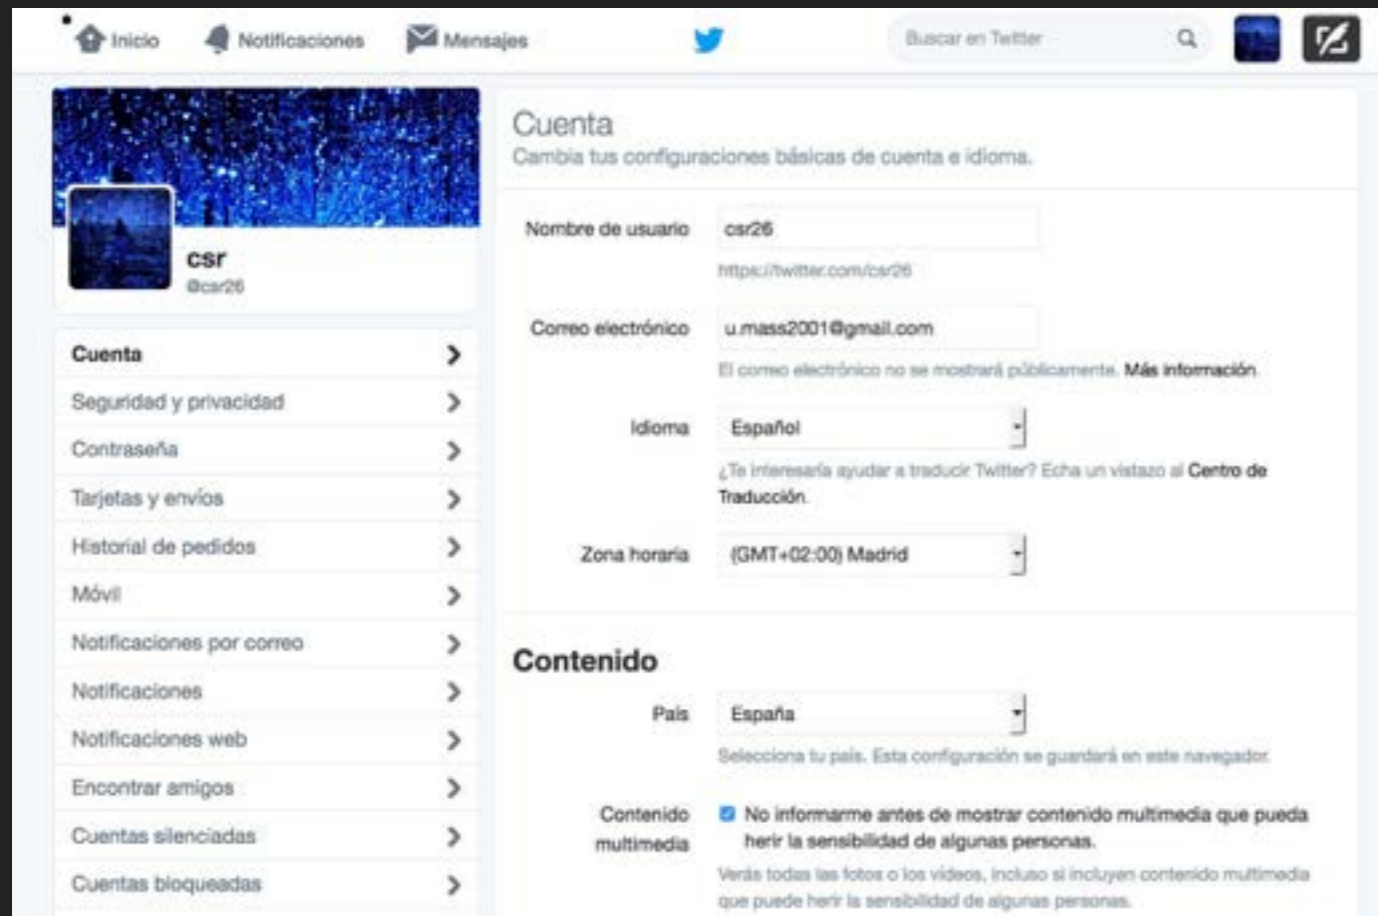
Inicio Notificaciones Mensajes

Buscar en Twitter

csr
@csr26

Cuenta
Seguridad y privacidad
Contraseña
Tarjetas y envíos
Historial de pedidos
Móvil
Notificaciones por correo
Notificaciones
Notificaciones web
Encontrar amigos
Cuentas silenciadas
Cuentas bloqueadas

Cuenta
Cambia tus configuraciones básicas de cuenta e idioma.

Nombre de usuario csr26
https://twitter.com/csr26

Correo electrónico u.mass2001@gmail.com
El correo electrónico no se mostrará públicamente. Más información

Idioma Español
¿Te interesaría ayudar a traducir Twitter? Echa un vistazo al Centro de Traducción.

Zona horaria (GMT+02:00) Madrid

Contenido

País España
Selecciona tu país. Esta configuración se guardará en este navegador.

Contenido multimedia
No informarme antes de mostrar contenido multimedia que pueda herir la sensibilidad de algunas personas.
Verás todas las fotos o los videos, incluso si incluyen contenido multimedia que puede herir la sensibilidad de algunas personas.